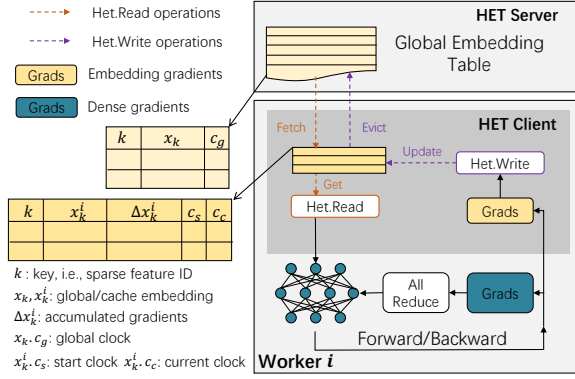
Het.Read operations

Het.Write operations

Grads Embedding gradients

Grads Dense gradients

HET Server

Global Embedding Table

| $k$ | $x_k$ | $c_g$ |
|---|---|---|
| | | |
| | | |

| $k$ | $x_k^i$ | $\Delta x_k^i$ | $c_s$ | $c_c$ |
|---|---|---|---|---|
| | | | | |
| | | | | |

HET Client

Fetch

Evict

Update

Get

Het.Write

Het.Read

Grads

All Reduce

Grads

Forward/Backward

Worker $i$

$k$: key, i.e., sparse feature ID

$x_k, x_k^i$: global/cache embedding

$\Delta x_k^i$: accumulated gradients

$x_k.c_g$: global clock

$x_k^i.c_s$: start clock $x_k^i.c_c$: current clock